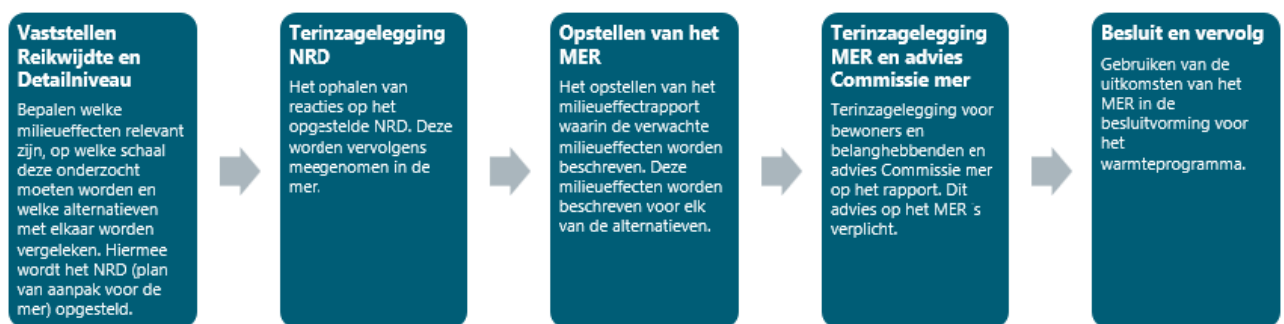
Vaststellen Reikwijdte en Detailniveau

Bepalen welke milieueffecten relevant zijn, op welke schaal deze onderzocht moeten worden en welke alternatieven met elkaar worden vergeleken. Hiermee wordt het NRD (plan van aanpak voor de mer) opgesteld.

Terinzagelegging NRD

Het ophalen van reacties op het opgestelde NRD. Deze worden vervolgens meegenomen in de mer.

Opstellen van het MER

Het opstellen van het milieueffectrapport waarin de verwachte milieueffecten worden beschreven. Deze milieueffecten worden beschreven voor elk van de alternatieven.

Terinzagelegging MER en advies Commissie mer

Terinzagelegging voor bewoners en belanghebbenden en advies Commissie mer op het rapport. Dit advies op het MER`s verplicht.

Besluit en vervolg

Gebruiken van de uitkomsten van het MER in de besluitvorming voor het warmteprogramma.